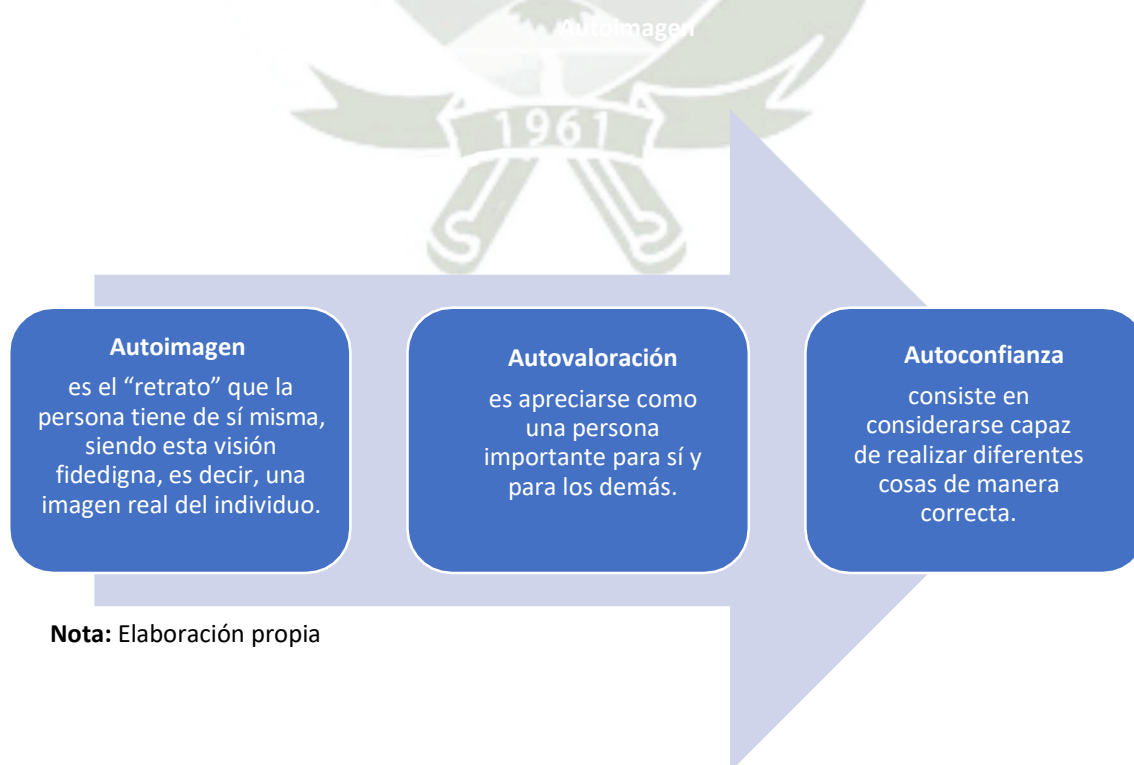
Autoimagen

1961

Autoimagen
es el “retrato” que la persona tiene de sí misma, siendo esta visión fidedigna, es decir, una imagen real del individuo.

Autovaloración
es apreciarse como una persona importante para sí y para los demás.

Autoconfianza
consiste en considerarse capaz de realizar diferentes cosas de manera correcta.

**Nota:** Elaboración propia